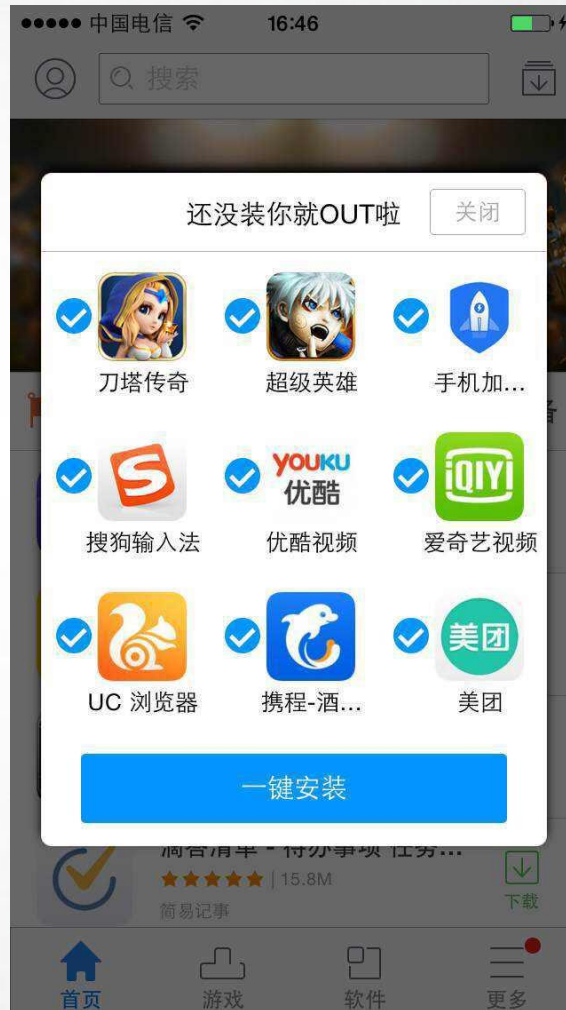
●●●●● 中国电信 16:46

搜索

还没装你就OUT啦 关闭

刀塔传奇 超级英雄 手机加...

YOUKU 优酷

搜狗输入法 优酷视频 爱奇艺视频

美团

UC 浏览器 携程-酒... 美团

一键安装

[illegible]清单 - 待办事项 任务...

15.8M

简易记事

下载

首页 游戏 软件 更多